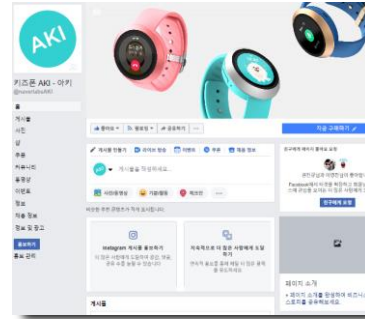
AKI

키즈폰 AKI - 아키
@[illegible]

홈
게시물
사진
샵
후기
커뮤니티
동영상
이벤트
정보
채용 정보
정보 및 광고

홍보하기
홍보 관리

좋아요 팔로잉 공유하기 ...

지금 구매하기

게시물 만들기 라이브 방송 이벤트 쿠폰 채용 정보

게시물을 작성하세요...

사진/동영상 기분/활동 체크인 ...

Instagram 게시물 홍보하기

게시물

페이지 소개